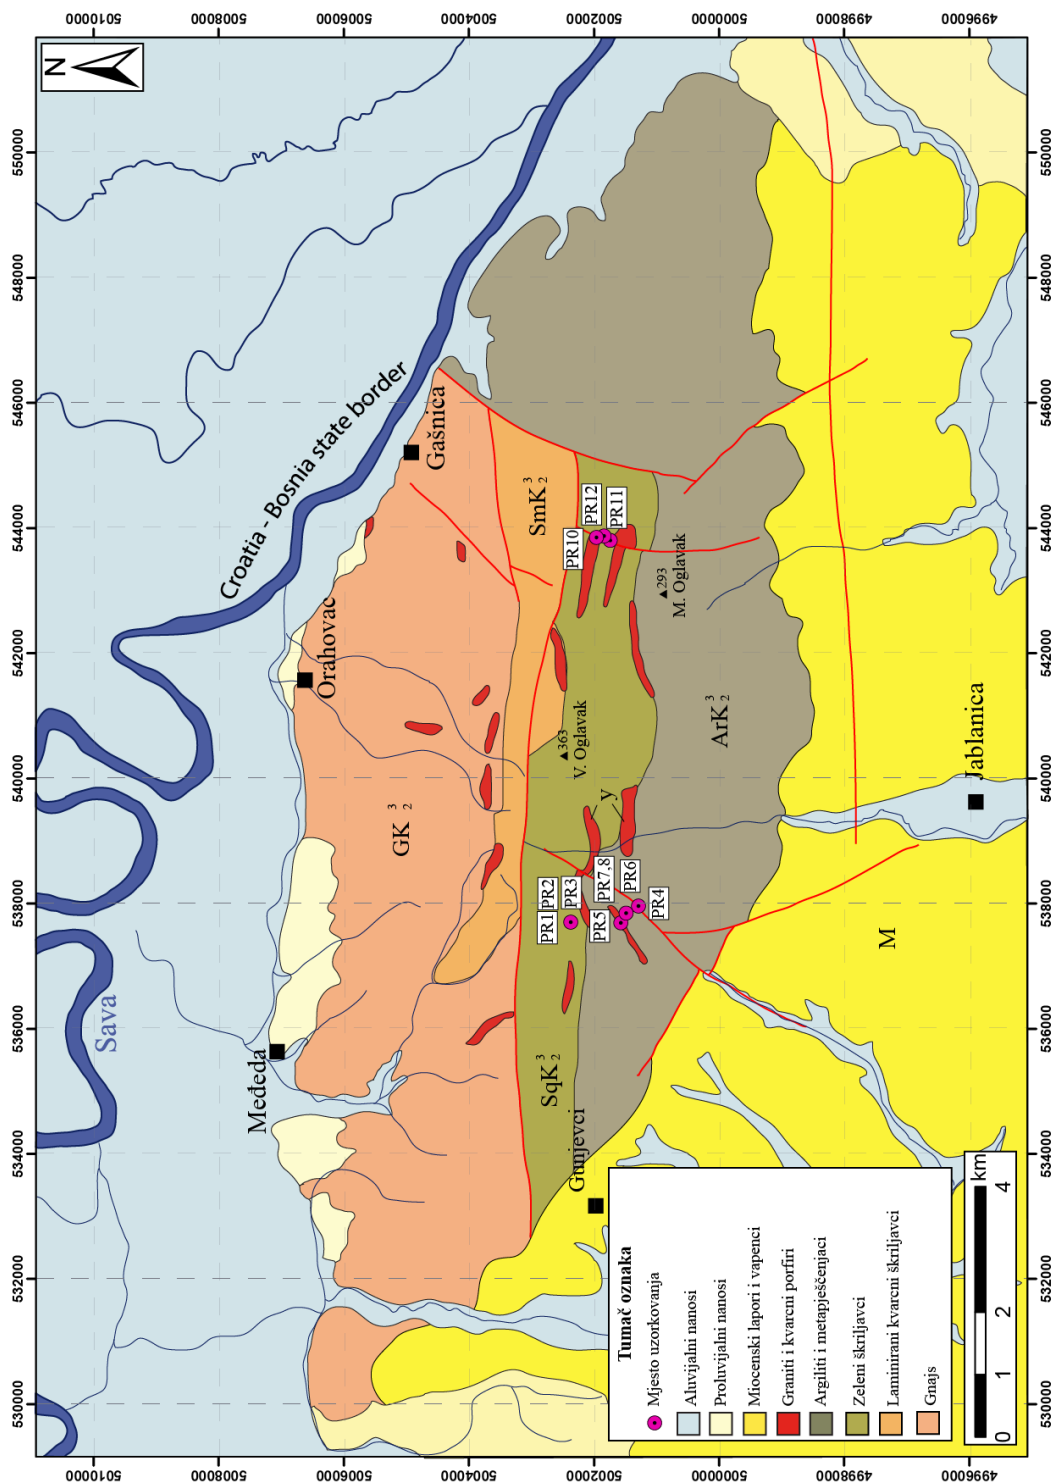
5010000
5008000
5006000
5004000
5002000
5000000
4998000
4996000

N

550000
548000
546000
544000
542000
540000
538000
536000
534000
532000
530000

Croatia - Bosnia state border

Sava

Gašnica
Orahovac
Međeđa
Gunjevci
Jablanica

$SmK_2^3$
$GK_2^3$
$SqK_2^3$
$ArK_2^3$
M

PR10
PR12
PR11
PR1
PR2
PR3
PR5
PR7,8
PR6
PR4

▲293
M. Oglavak
▲363
V. Oglavak

Tumač oznaka
Mjesto uzorkovanja
Aluvijalni nanosi
Proluvijalni nanosi
Miocenski lapori i vapenci
Graniti i kvarcni porfiri
Argiliti i metaješčenjaci
Zeleni škriljavci
Laminirani kvarcni škriljavci
Gnajs

0 1 2 4 km